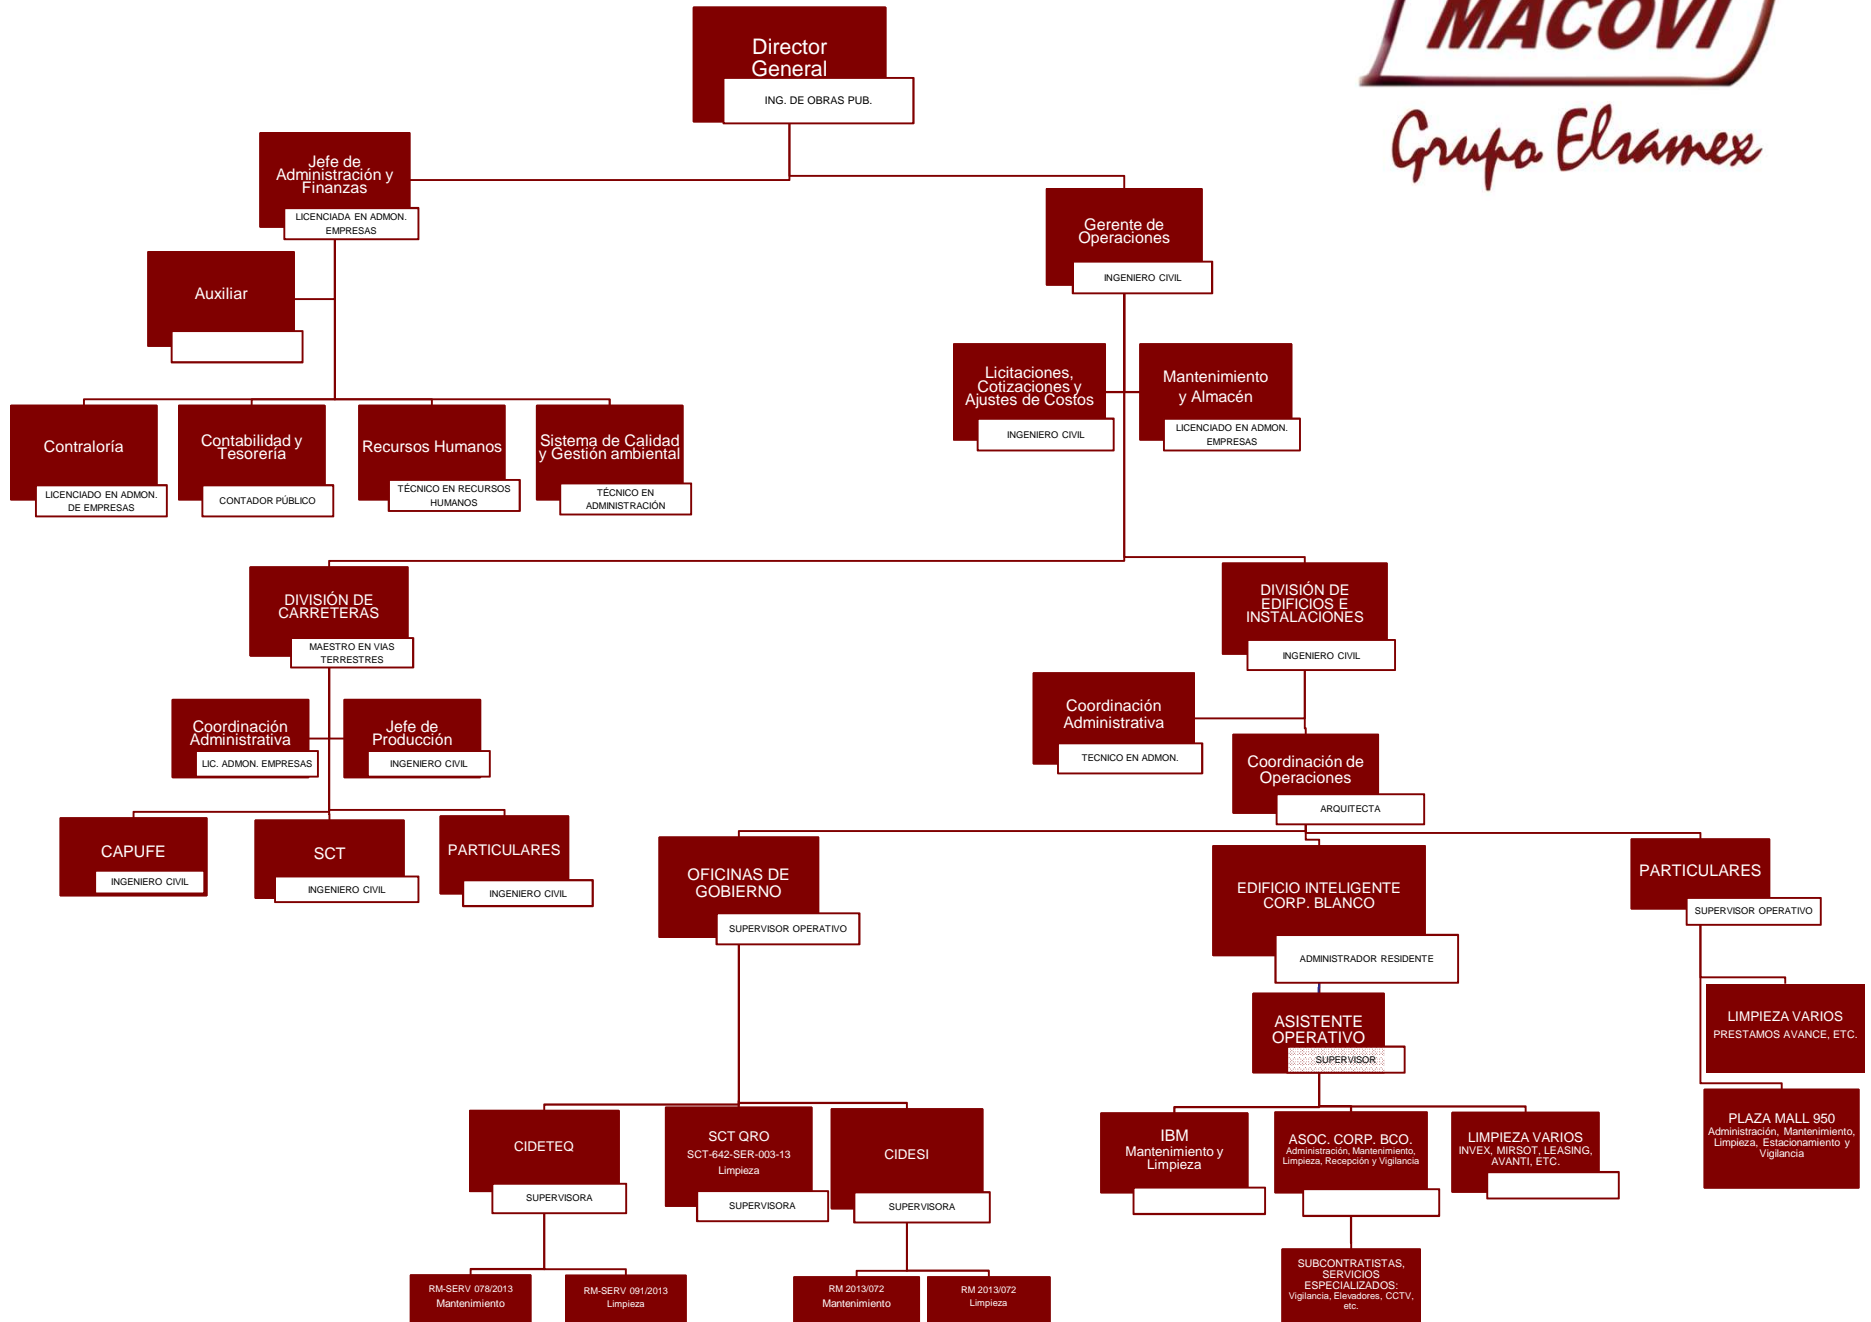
MACOVI

Grupo Elzamex

Director General
ING. DE OBRAS PUB.

Jefe de Administración y Finanzas
LICENCIADA EN ADMON. EMPRESAS

Auxiliar

Contraloría
LICENCIADO EN ADMON. DE EMPRESAS

Contabilidad y Tesorería
CONTADOR PÚBLICO

Recursos Humanos
TÉCNICO EN RECURSOS HUMANOS

Sistema de Calidad y Gestión ambiental
TÉCNICO EN ADMINISTRACIÓN

Gerente de Operaciones
INGENIERO CIVIL

Licitaciones, Cotizaciones y Ajustes de Costos
INGENIERO CIVIL

Mantenimiento y Almacén
LICENCIADO EN ADMON. EMPRESAS

DIVISIÓN DE CARRETERAS
MAESTRO EN VIAS TERRESTRES

Coordinación Administrativa
LIC. ADMON. EMPRESAS

Jefe de Producción
INGENIERO CIVIL

CAPUFE
INGENIERO CIVIL

SCT
INGENIERO CIVIL

PARTICULARES
INGENIERO CIVIL

DIVISIÓN DE EDIFICIOS E INSTALACIONES
INGENIERO CIVIL

Coordinación Administrativa
TECNICO EN ADMON.

Coordinación de Operaciones
ARQUITECTA

OFICINAS DE GOBIERNO
SUPERVISOR OPERATIVO

EDIFICIO INTELIGENTE CORP. BLANCO
ADMINISTRADOR RESIDENTE

PARTICULARES
SUPERVISOR OPERATIVO

LIMPIEZA VARIOS
PRESTAMOS AVANCE, ETC.

ASISTENTE OPERATIVO
SUPERVISOR

PLAZA MALL 950
Administración, Mantenimiento, Limpieza, Estacionamiento y Vigilancia

CIDETEQ
SUPERVISORA

SCT QRO
SCT-642-SER-003-13
Limpieza
SUPERVISORA

CIDESI
SUPERVISORA

IBM
Mantenimiento y Limpieza

ASOC. CORP. BCO.
Administración, Mantenimiento, Limpieza, Recepción y Vigilancia

LIMPIEZA VARIOS
INVEX, MIRSOT, LEASING, AVANTI, ETC.

RM-SERV 078/2013
Mantenimiento

RM-SERV 091/2013
Limpieza

RM 2013/072
Mantenimiento

RM 2013/072
Limpieza

SUBCONTRATISTAS, SERVICIOS ESPECIALIZADOS: Vigilancia, Elevadores, CCTV, etc.